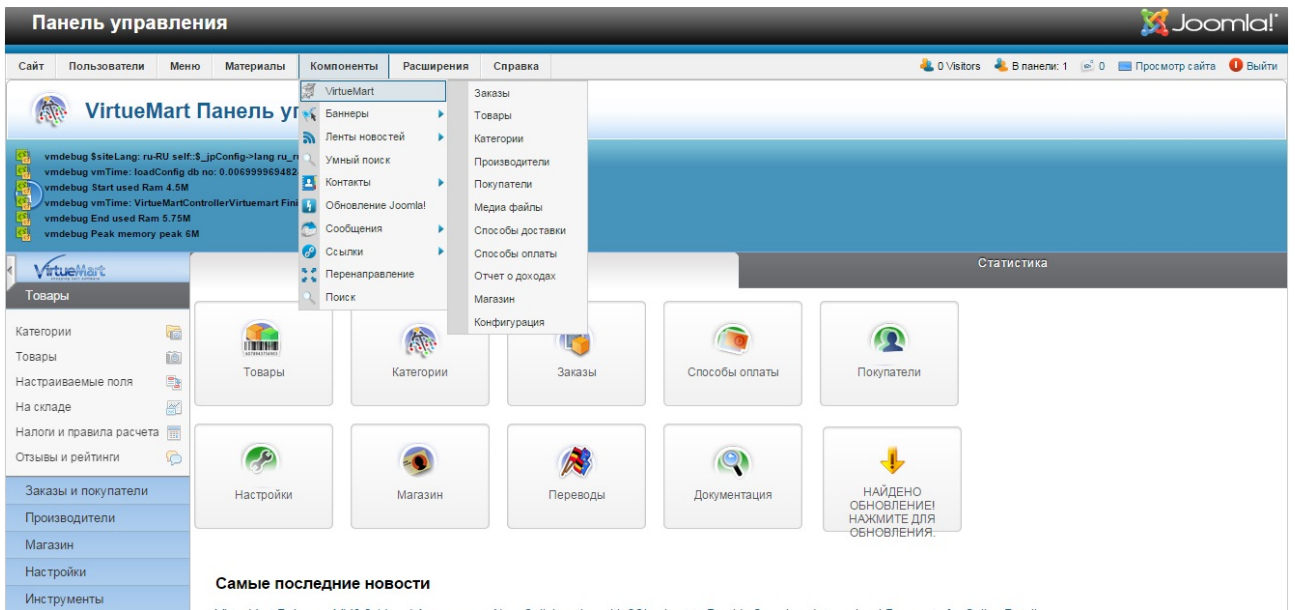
Панель управления

Joomla!

Сайт Пользователи Меню Материалы Компоненты Расширения Справка

0 Visitors В панели: 1 0 Просмотр сайта Выйти

VirtueMart Панель уп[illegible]

VirtueMart
Баннеры
Ленты новостей
Умный поиск
Контакты
Обновление Joomla!
Сообщения
Ссылки
Перенаправление
Поиск

Заказы
Товары
Категории
Производители
Покупатели
Медиа файлы
Способы доставки
Способы оплаты
Отчет о доходах
Магазин
Конфигурация

vmdebug $siteLang: ru-RU self::$_jpConfig->lang ru_r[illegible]
vmdebug vmTime: loadConfig db no: 0.006999969482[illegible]
vmdebug Start used Ram 4.5M
vmdebug vmTime: VirtueMartControllerVirtuemart Fin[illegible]
vmdebug End used Ram 5.75M
vmdebug Peak memory peak 6M

VirtueMart

Товары

Категории
Товары
Настраиваемые поля
На складе
Налоги и правила расчета
Отзывы и рейтинги

Заказы и покупатели
Производители
Магазин
Настройки
Инструменты

Статистика

Товары
Категории
Заказы
Способы оплаты
Покупатели

Настройки
Магазин
Переводы
Документация
НАЙДЕНО ОБНОВЛЕНИЕ! НАЖМИТЕ ДЛЯ ОБНОВЛЕНИЯ.

Самые последние новости